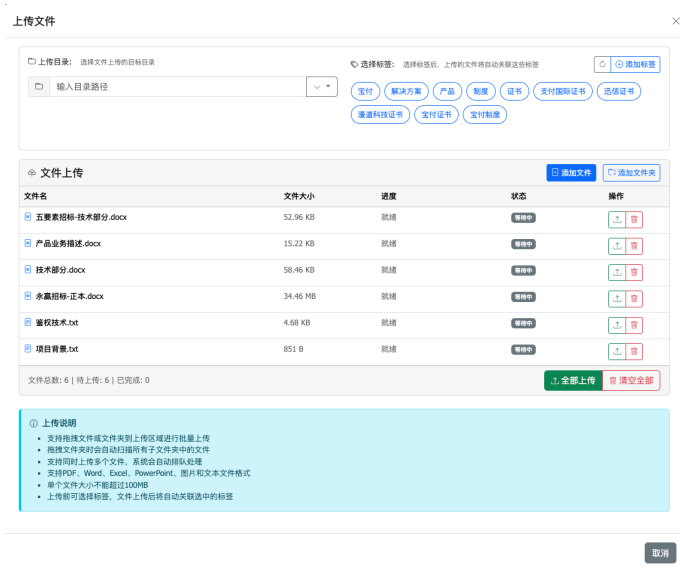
上传文件

上传目录: 选择文件上传的目标目录

输入目录路径

选择标签: 选择标签后，上传的文件将自动关联这些标签

添加标签

宝付 解决方案 产品 制度 证书 支付国际证书 迅信证书 漫道科技证书 宝付证书 宝付制度

文件上传

添加文件 添加文件夹

| 文件名 | 文件大小 | 进度 | 状态 | 操作 |
|---|---|---|---|---|
| 五要素招标-技术部分.docx | 52.96 KB | 就绪 | 等待中 | |
| 产品业务描述.docx | 15.22 KB | 就绪 | 等待中 | |
| 技术部分.docx | 58.46 KB | 就绪 | 等待中 | |
| 永嬴招标-正本.docx | 34.46 MB | 就绪 | 等待中 | |
| 鉴权技术.txt | 4.68 KB | 就绪 | 等待中 | |
| 项目背景.txt | 851 B | 就绪 | 等待中 | |

文件总数: 6 | 待上传: 6 | 已完成: 0

全部上传 清空全部

上传说明
• 支持拖拽文件或文件夹到上传区域进行批量上传
• 拖拽文件夹时会自动扫描所有子文件夹中的文件
• 支持同时上传多个文件，系统会自动排队处理
• 支持PDF、Word、Excel、PowerPoint、图片和文本文件格式
• 单个文件大小不能超过100MB
• 上传前可选择标签，文件上传后将自动关联选中的标签

取消